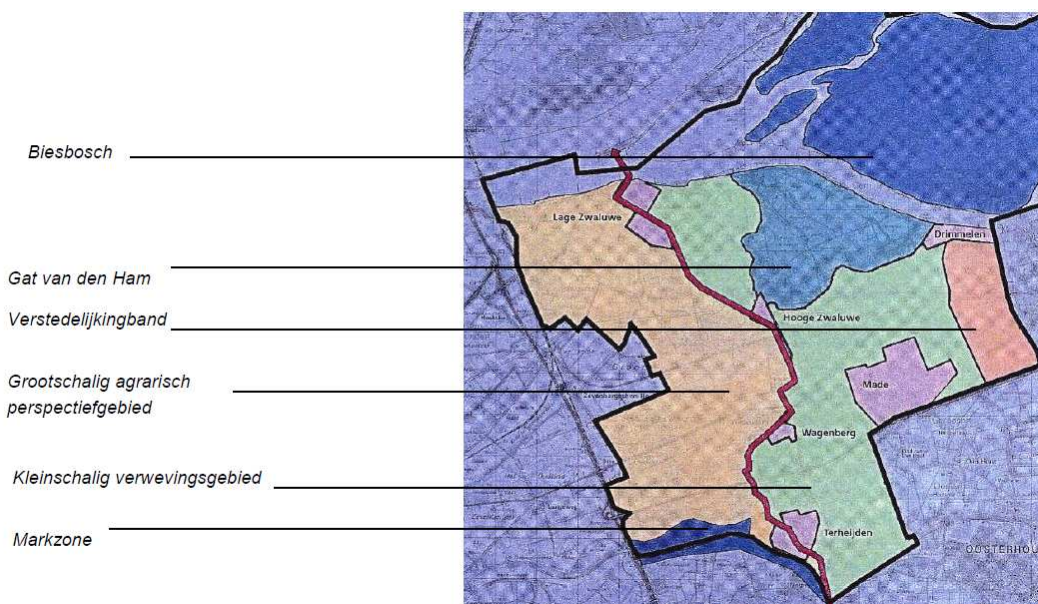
Biesbosch

Gat van den Ham

Verstedelijkingband

Grootschalig agrarisch perspectiefgebied

Kleinschalig verwevingsgebied

Markzone

Lage Zwaluwe

Drimmelen

Hooge Zwaluwe

Made

Wagenberg

Terheijden

OOSTERHOU